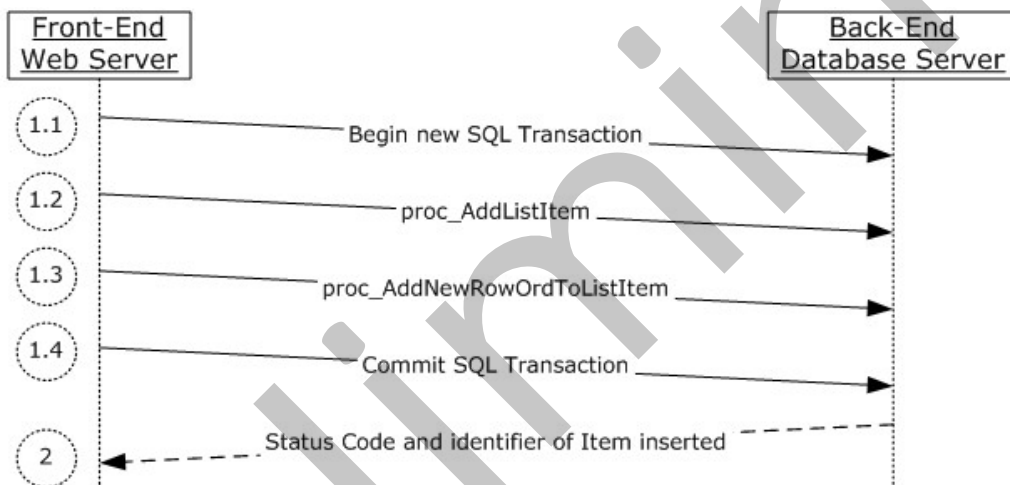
Front-End Web Server

Back-End Database Server

1.1

Begin new SQL Transaction

1.2

proc_AddListItem

1.3

proc_AddNewRowOrdToListItem

1.4

Commit SQL Transaction

2

Status Code and identifier of Item inserted